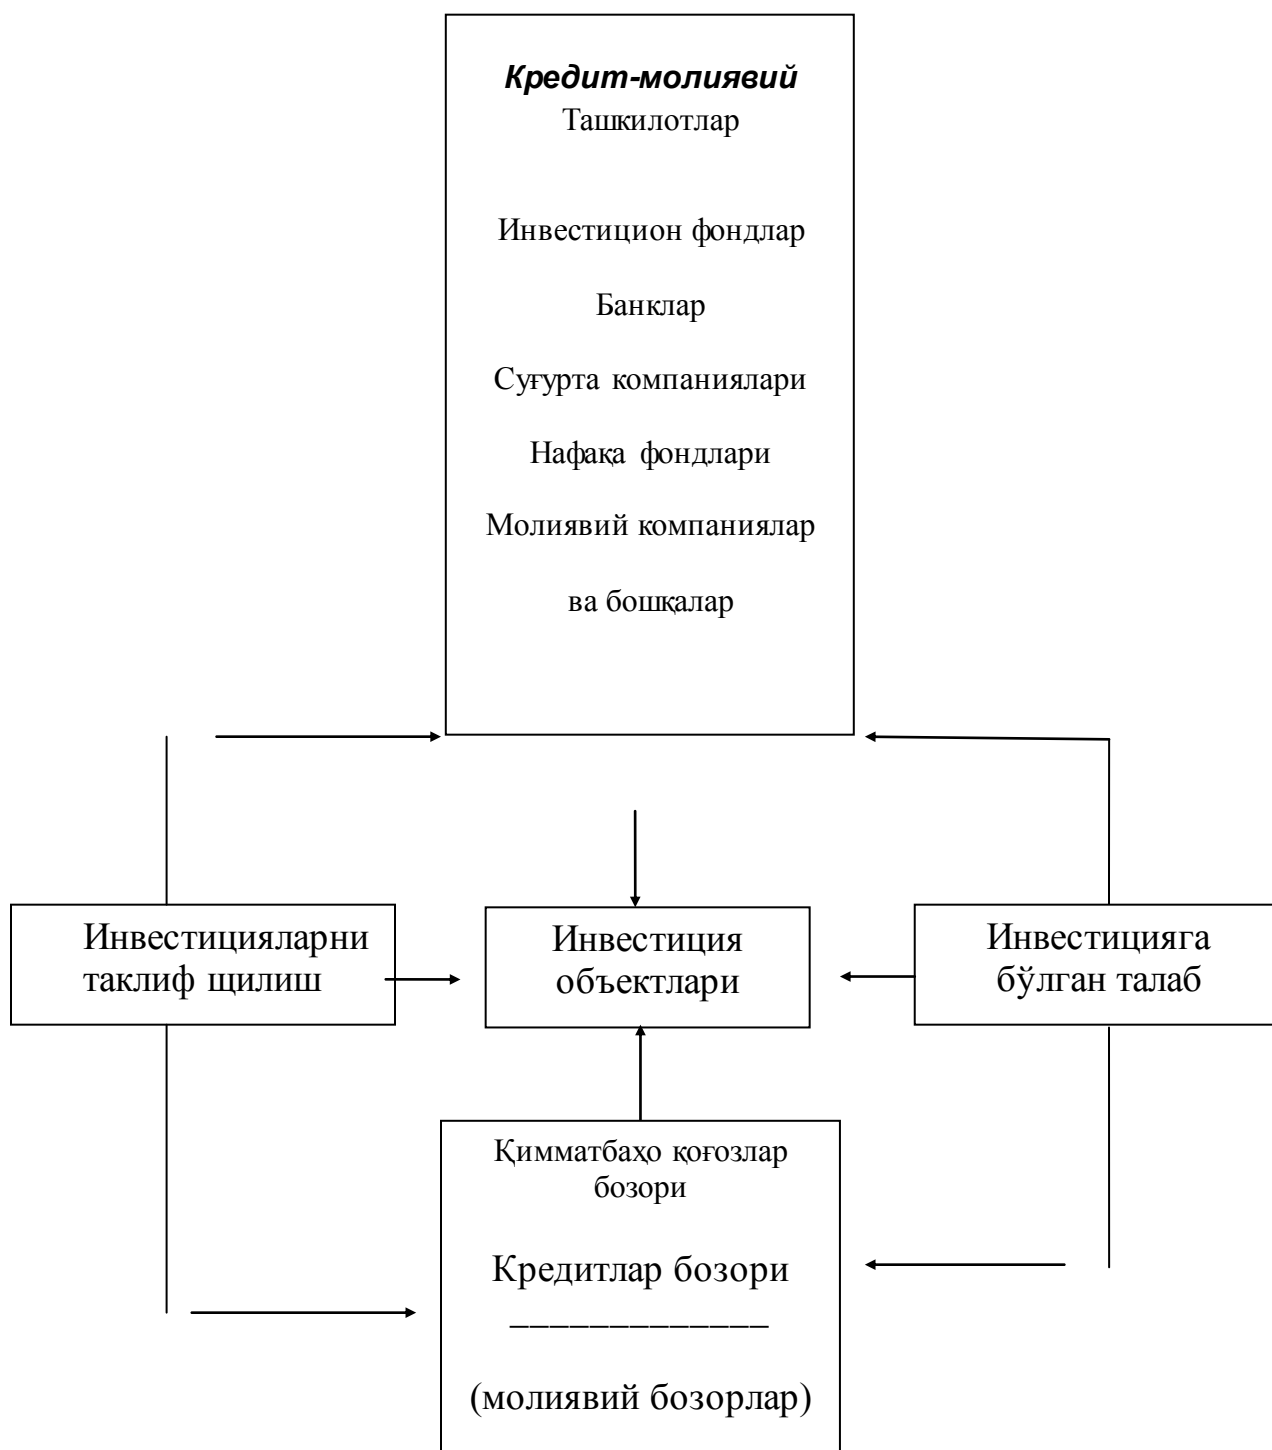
Кредит-молиявий
Ташкилотлар

Инвестицион фондлар

Банклар

Суғурта компаниялари

Нафақа фондлари

Молиявий компаниялар

ва бошқалар

Инвестицияларни таклиф щилиш

Инвестиция объектлари

Инвестицияга бўлган талаб

Қимматбаҳо қоғозлар бозори

Кредитлар бозори

(молиявий бозорлар)